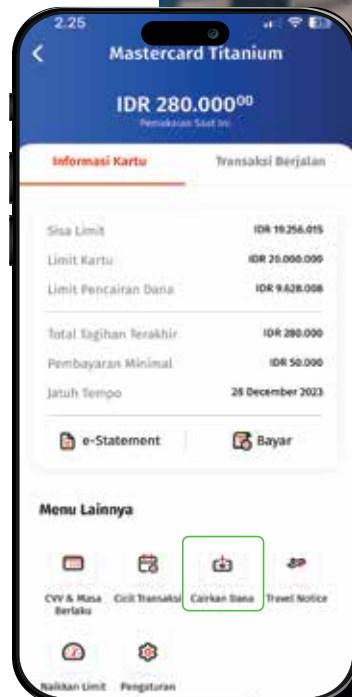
2.25

Mastercard Titanium

IDR 280.000$^{00}$

Pemakaian Saat Ini

Informasi Kartu

Transaksi Berjalan

| | |
|---|---|
| Sisa Limit | IDR 19.256.015 |
| Limit Kartu | IDR 20.000.000 |
| Limit Pencairan Dana | IDR 9.628.008 |

| | |
|---|---|
| Total Tagihan Terakhir | IDR 280.000 |
| Pembayaran Minimal | IDR 50.000 |
| Jatuh Tempo | 28 December 2023 |

e-Statement

Bayar

Menu Lainnya

CVV & Masa Berlaku

Cicil Transaksi

Cairkan Dana

Travel Notice

Naikkan Limit

Pengaturan